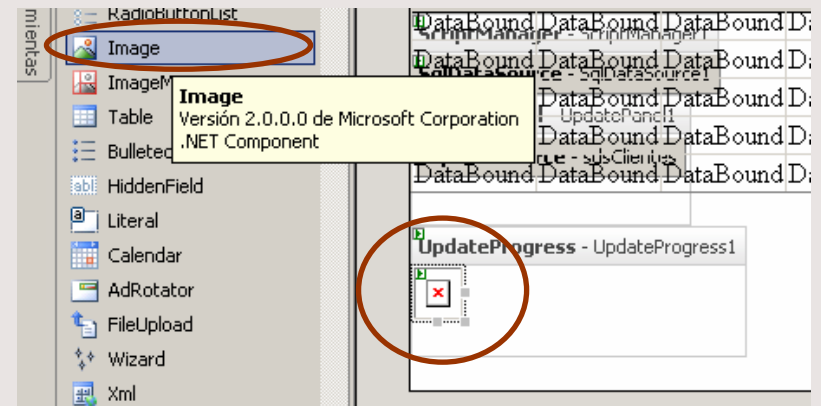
mientas

RadioButtonList
Image
ImageM
Table
Bulleted
HiddenField
Literal
Calendar
AdRotator
FileUpload
Wizard
Xml

Image
Versión 2.0.0.0 de Microsoft Corporation
.NET Component

| DataBound | DataBound | DataBound | Da |
|---|---|---|---|
| DataBound | DataBound | DataBound | Da |
| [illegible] | DataBound | DataBound | Da |
| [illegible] | DataBound | DataBound | Da |
| DataBound | DataBound | DataBound | Da |

ScriptManager - ScriptManager1
SqlDataSource - SqlDataSource1
UpdatePanel1
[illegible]rce - sdsClientes

UpdateProgress - UpdateProgress1